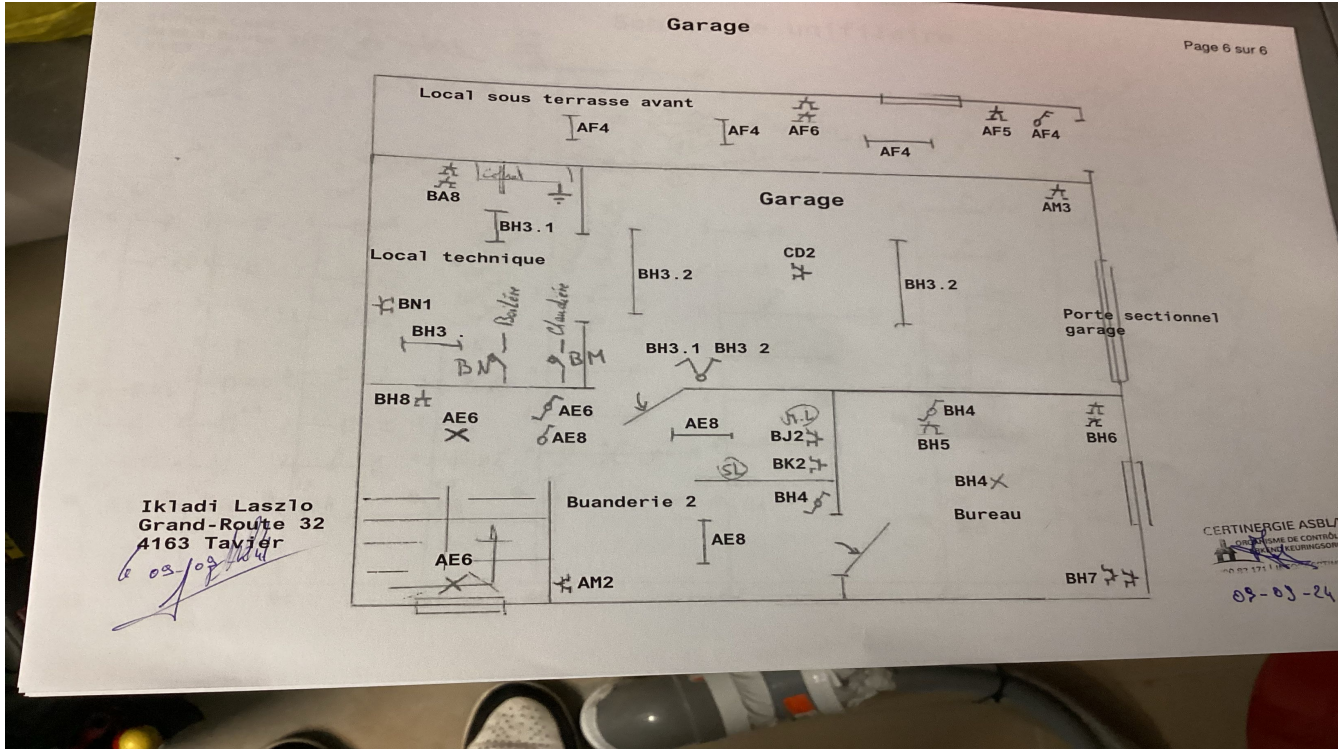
Garage

Page 6 sur 6

Local sous terrasse avant

AF4 AF4 AF6 AF4 AF5 AF4

BA8 Coffret

Garage

AM3

BH3.1

Local technique

BH3.2 CD2 BH3.2

BN1 Boiler Chaudière

BH3 BN BM

Porte sectionnel garage

BH3.1 BH3 2

BH8 AE6 AE6 AE8 AE8 SL BJ2 BH4 BH5 BH6

SL BK2

BH4

Buanderie 2

BH4

Bureau

Ikladi Laszlo
Grand-Route 32
4163 Tavier

AE8

AE6

AM2

BH7

le 09-09-2024

CERTINERGIE ASBL
ORGANISME DE CONTRÔLE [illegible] KEURINGSORG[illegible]

09-09-24